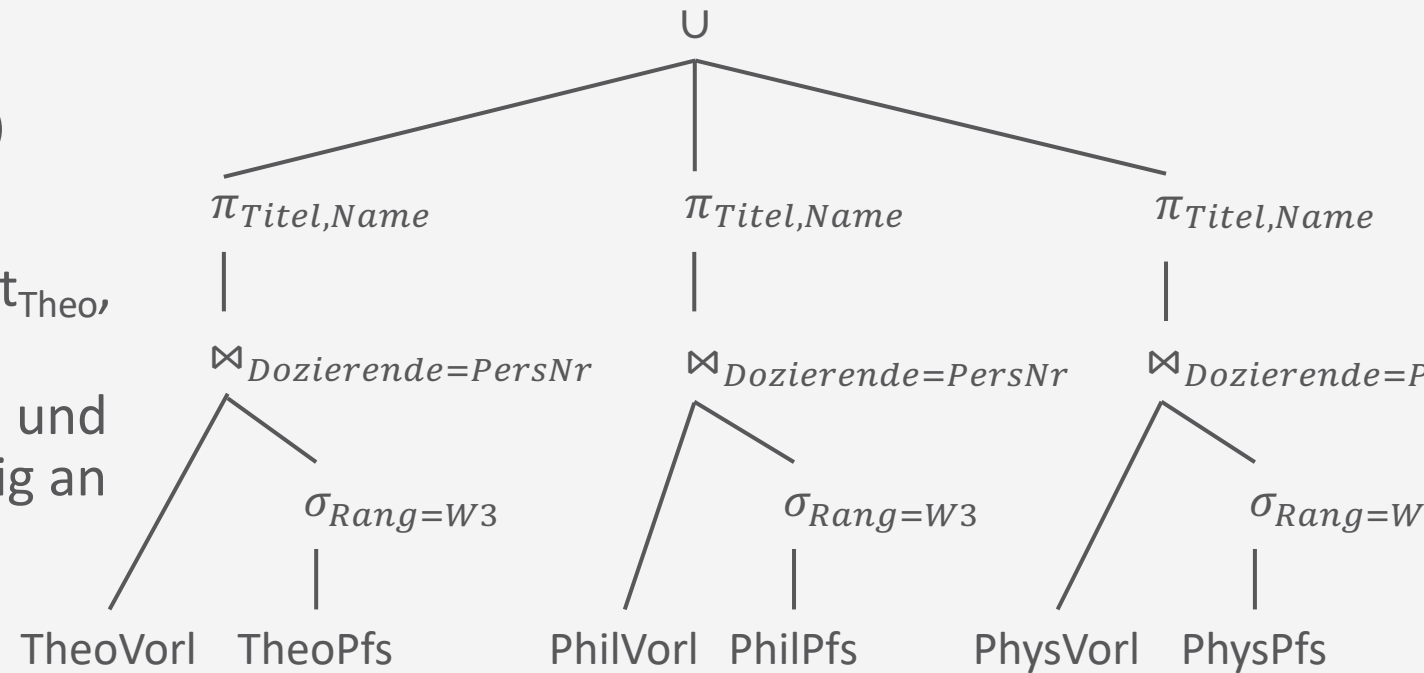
)

$t_{Theo}$,

und
ig an

∪

$\pi_{Titel,Name}$

$\pi_{Titel,Name}$

$\pi_{Titel,Name}$

$\bowtie_{Dozierende=PersNr}$

$\bowtie_{Dozierende=PersNr}$

$\bowtie_{Dozierende=P}$

$\sigma_{Rang=W3}$

$\sigma_{Rang=W3}$

$\sigma_{Rang=W}$

TheoVorl TheoPfs

PhilVorl PhilPfs

PhysVorl PhysPfs